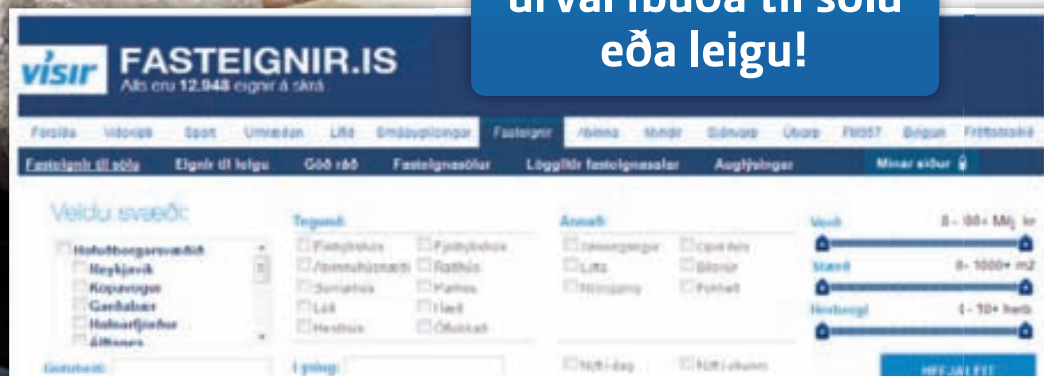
úrval íbúða til sölu eða leigu!

vísir FASTEIGNIR.IS
Alls eru 12.948 eignir á skrá

Forsíða Viðskipti Sport Umræðan Lífið Smáauglýsingar Fasteignir Atvinna Myndir Sjónvarp Útvarp FM957 Bylgjan Fréttatíminn

Fasteignir til sölu Eignir til leigu Góð ráð Fasteignasölur Löggiltir fasteignasalar Auglýsingar Mínar síður

Veldu svæði:
Höfuðborgarsvæðið
Reykjavík
Kópavogur
Garðabær
Hafnarfjörður
Álftanes

Tegund:
Fjölbýlishús
Fyrirbyggður
Atvinnuhúsnæði
Raðhús
Sumarhús
Parhús
Lóð
Hæð
Hesthús
Óflokkað

Annað:
Bílskúr/geymsla
Lyfta
Nýbygging
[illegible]
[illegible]
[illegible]

Verð 0 - 100+ Millj. kr
Stærð 0 - 1000+ m2
Herbergi 1 - 10+ herb

Götuheiti:
Í gegnum:
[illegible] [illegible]
HEFJA LEIT